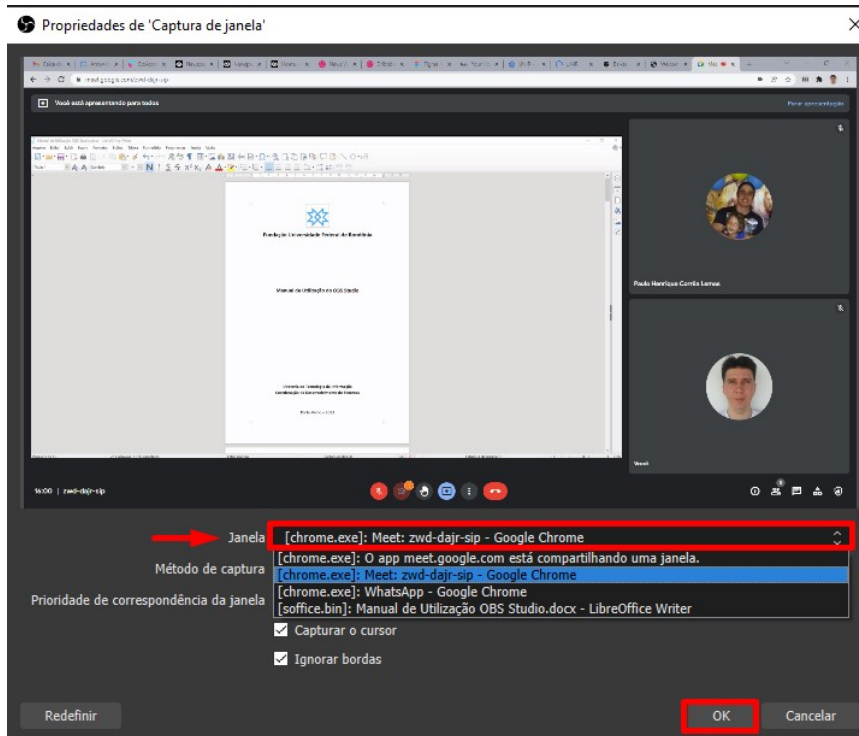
Propriedades de 'Captura de janela'

meet.google.com/zwd-dajr-sip

Você está apresentando para todos

Parar apresentação

Fundação Universidade Federal de Rondônia

Manual de Utilização do OBS Studio

Paulo Henrique Corrêa Lemos

Você

16:00 | zwd-dajr-sip

Janela [chrome.exe]: Meet: zwd-dajr-sip - Google Chrome

Método de captura

Prioridade de correspondência da janela

[chrome.exe]: O app meet.google.com está compartilhando uma janela.
[chrome.exe]: Meet: zwd-dajr-sip - Google Chrome
[chrome.exe]: WhatsApp - Google Chrome
[soffice.bin]: Manual de Utilização OBS Studio.docx - LibreOffice Writer

Capturar o cursor

Ignorar bordas

Redefinir

OK

Cancelar